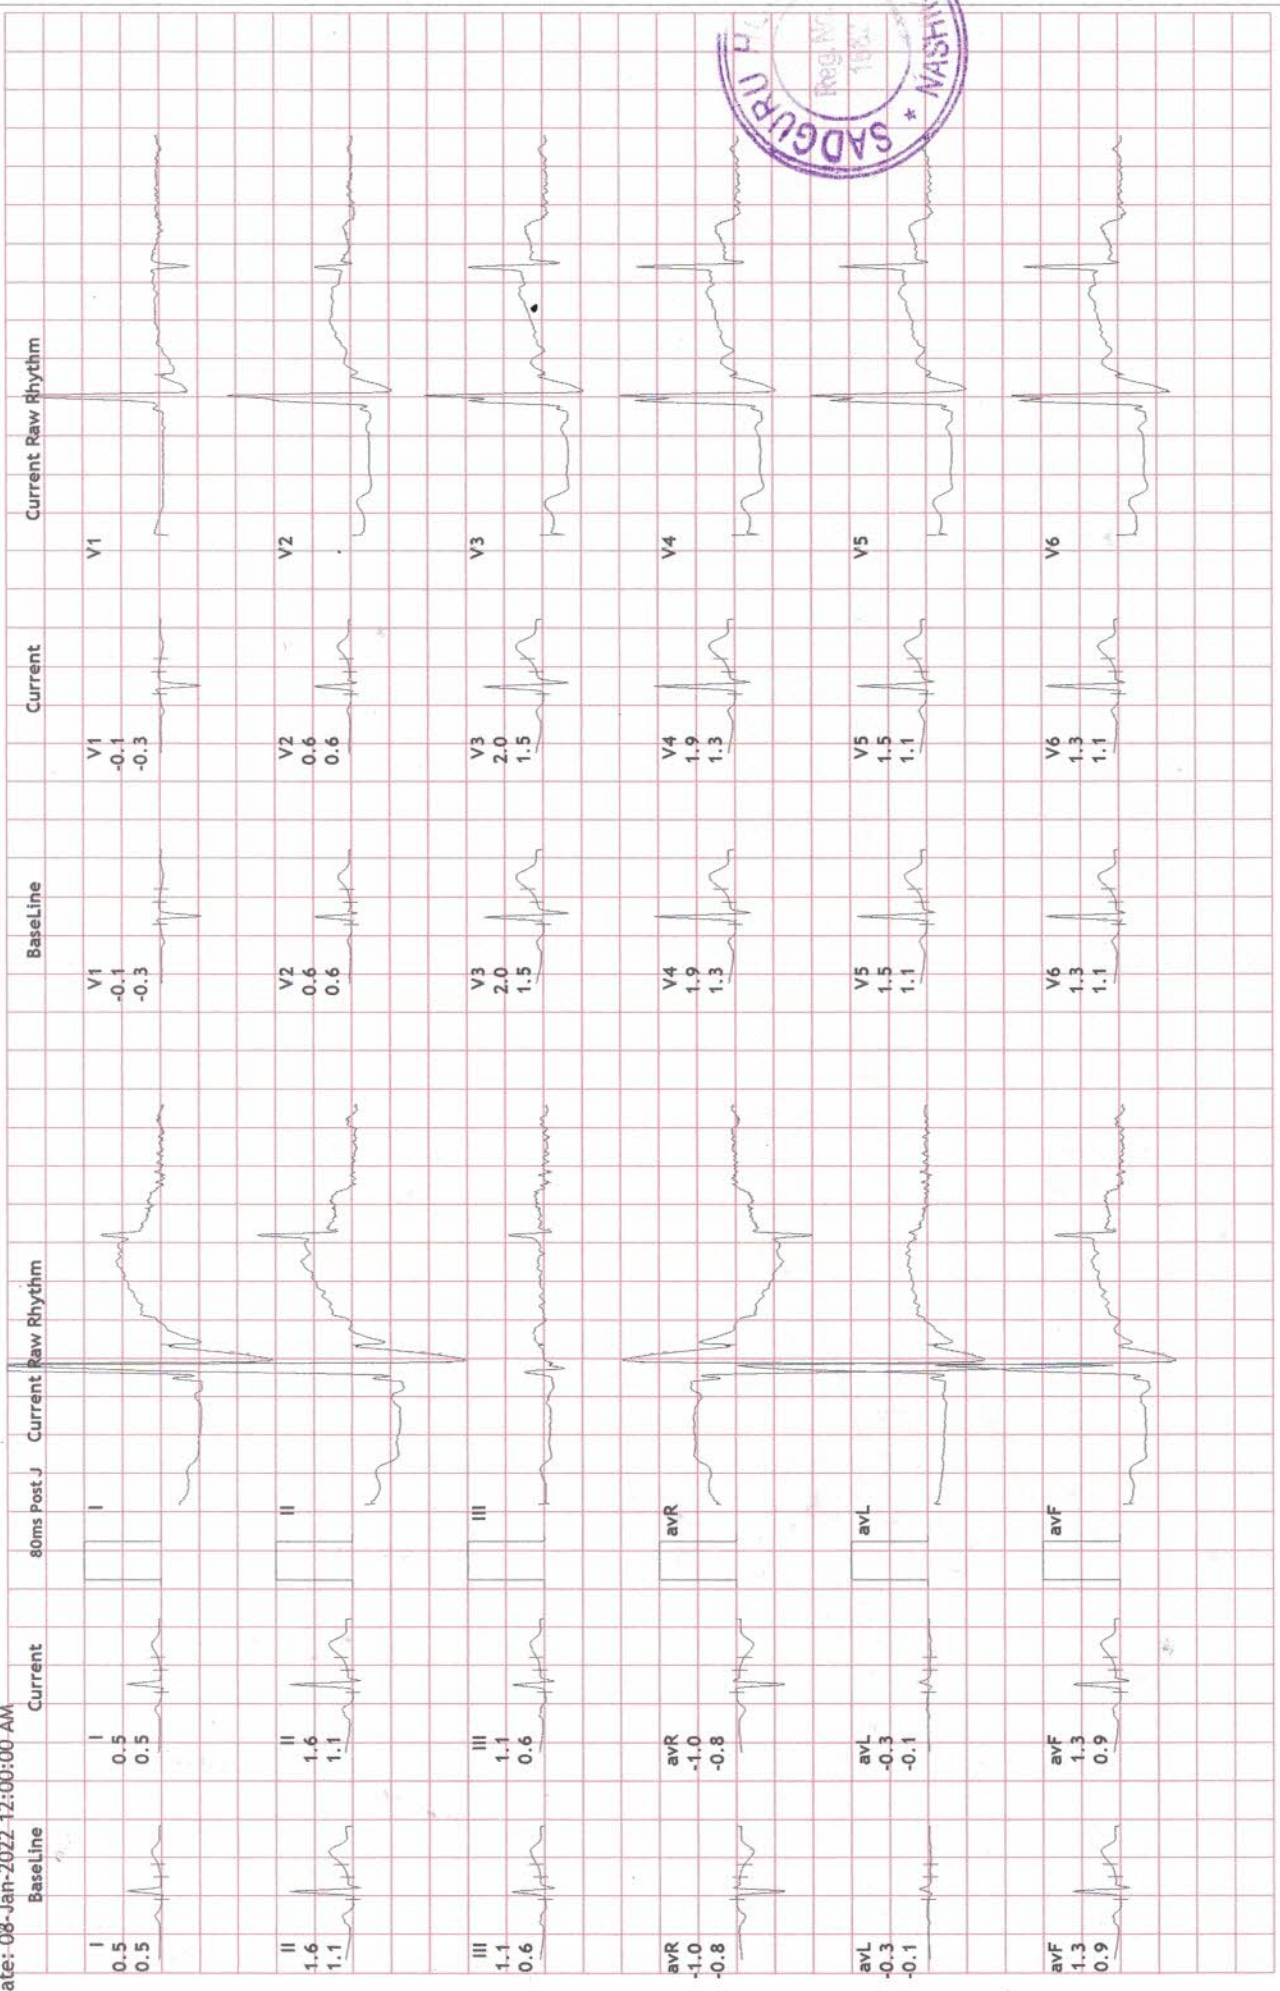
ate: 08-Jan-2022 12:00:00 AM

BaseLine Current 80ms Post J Current Raw Rhythm

I
0.5
0.5

I
0.5
0.5

I

II
1.6
1.1

II
1.6
1.1

II

III
1.1
0.6

III
1.1
0.6

III

avR
-1.0
-0.8

avR
-1.0
-0.8

avR

avL
-0.3
-0.1

avL
-0.3
-0.1

avL

avF
1.3
0.9

avF
1.3
0.9

avF

BaseLine Current Current Raw Rhythm

V1
-0.1
-0.3

V1
-0.1
-0.3

V1

V2
0.6
0.6

V2
0.6
0.6

V2

V3
2.0
1.5

V3
2.0
1.5

V3

V4
1.9
1.3

V4
1.9
1.3

V4

V5
1.5
1.1

V5
1.5
1.1

V5

V6
1.3
1.1

V6
1.3
1.1

V6

SADGURU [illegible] Reg. No. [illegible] * NASHI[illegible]